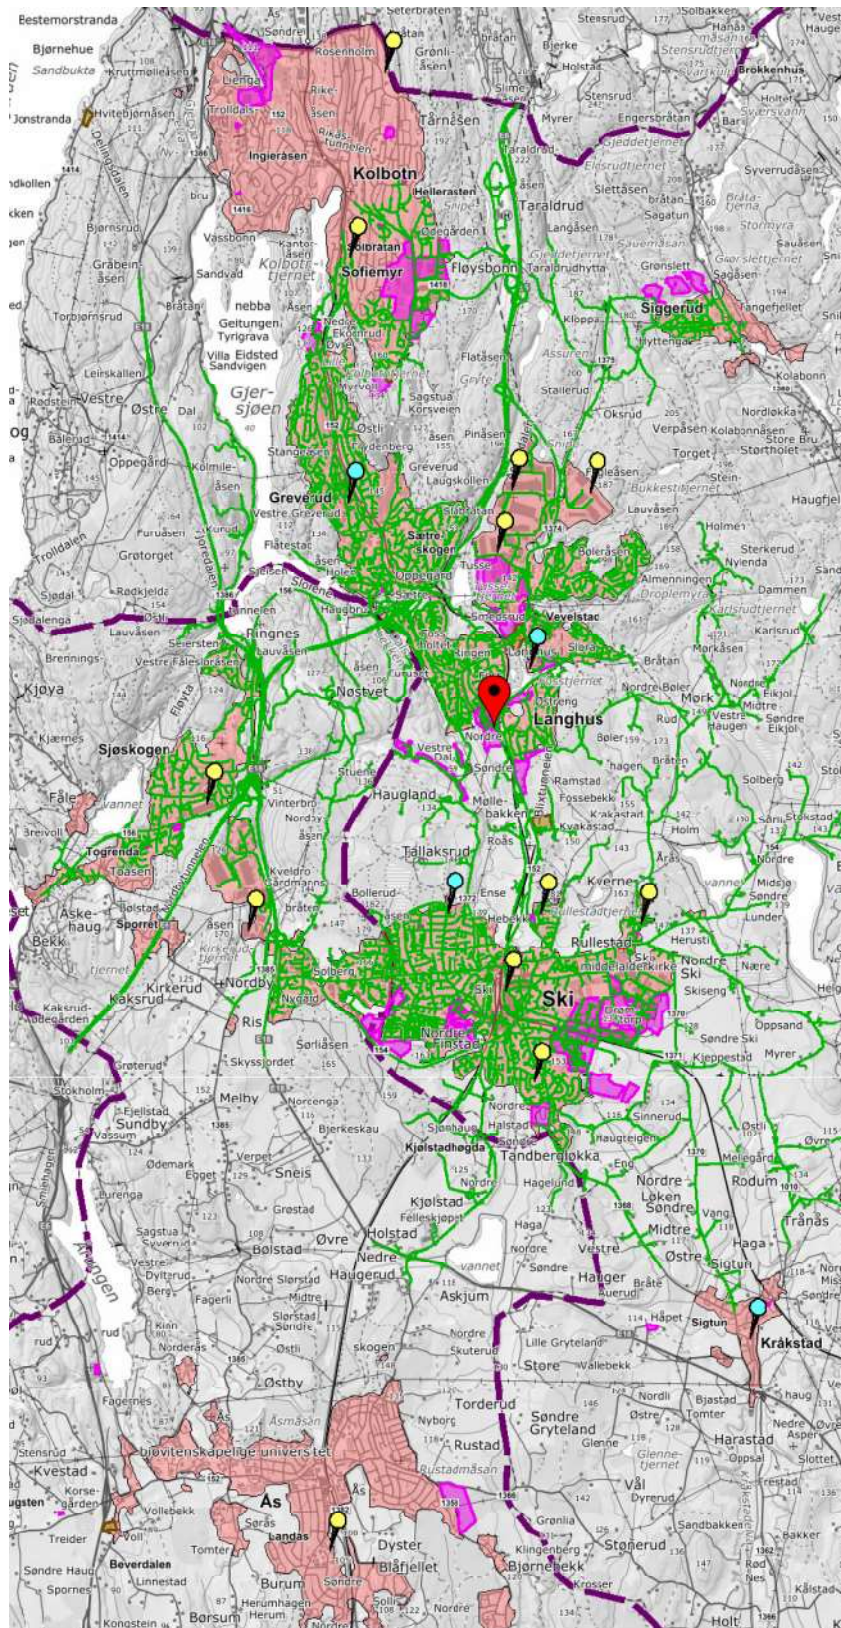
Bestemorstranda
Bjørnehue
Sandbukta
Jonstranda
Hvitebjørnåsen
Kruttmølleåsen
Lienga
Trolldalen
Søndre
Rosenholm
Seterbråten
Grønliåsen
Rikeåsen
Ingieråsen
Kolbotn
Tårnåsen
Slime
Myrer
Stensrud
Bjerke
Holstad
Solbakken
Hanås
Stensrudtjernet
Brokkenhus
Engersbråtan
Taraldrud
Kolbotntjern
Sofiemyr
Solbråtan
Fløysbonn
Taraldrudhytta
Siggerud
Sandvad
Bråtan
nebba
Geitungen
Tyrigrava
Villa Eidsted
Sandvigen
Gjersjøen
Leirskallen
Vestre
Østre
Dal
Oppegård
Kolmileåsen
Greverud
Vestre Greverud
Flatestad
Sætreskogen
Oppegård
Tusse
Vevelstad
Bekkestjernet
Lauvåsen
Holmen
Sterkerud
Nyienda
Almenningen
Dammen
Karlsrud
Ringnes
Lauvåsen
Nøstvet
Langhus
Østreng
Nordre
Søndre
Sjøskogen
Kjøya
Kjærnes
Fåle
Togrenda
Tøasen
Vinterbro
Haugland
Møllebakken
Ramstad
Fossebekk
Kvakastad
Tallaksrud
Bollerud
Ense
Kverne
Rullestad
Aske-haug
Bekk
Sporret
Kirkerud
Kaksrud
Nordby
Solberg
Ski
Nordre Finstad
Ris
Sørliåsen
Skyssjordet
Melhy
Sundby
Sneis
Kjølstadhøgda
Tandbergløkka
Kjølstad
Holstad
Nedre Haugerud
Askjum
Hauger
Sigtun
Kråkstad
Store
Lille Gryteland
Torderud
Søndre Gryteland
Rustad
Vål
Ås
Landås
Dyster
Bjørnebekk
Stønerud
Kvestad
Beverdalen
Burum
Sønsterud
Holt
Kålstad